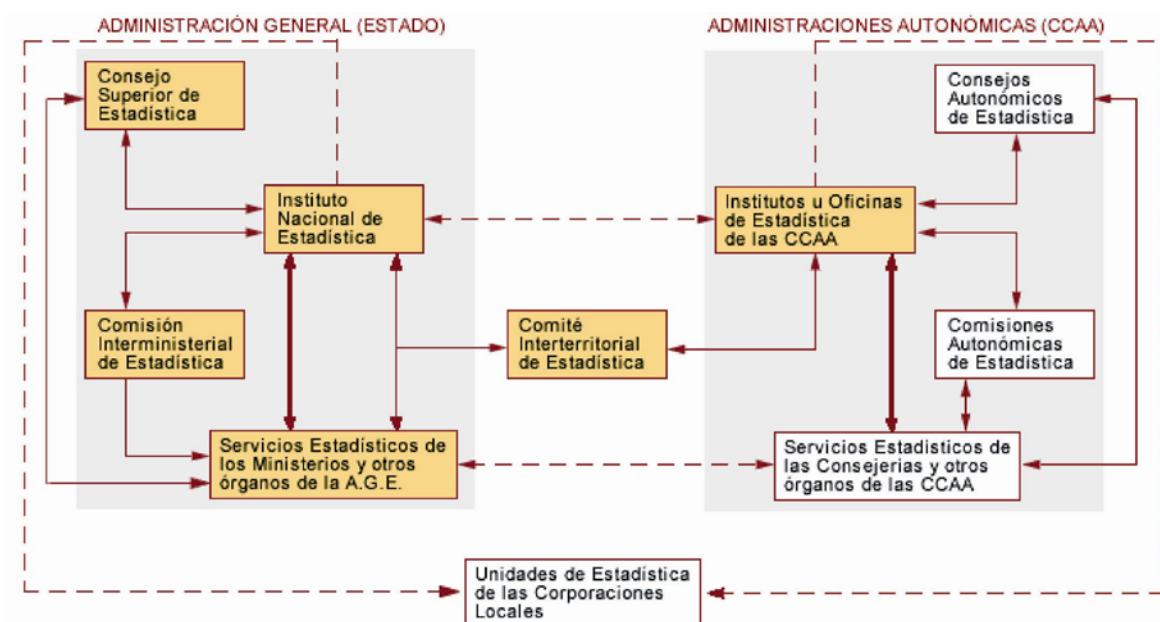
ADMINISTRACIÓN GENERAL (ESTADO)

ADMINISTRACIONES AUTONÓMICAS (CCAA)

Consejo Superior de Estadística

Instituto Nacional de Estadística

Comisión Interministerial de Estadística

Servicios Estadísticos de los Ministerios y otros órganos de la A.G.E.

Comité Interterritorial de Estadística

Consejos Autonómicos de Estadística

Institutos u Oficinas de Estadística de las CCAA

Comisiones Autonómicas de Estadística

Servicios Estadísticos de las Consejerias y otros órganos de las CCAA

Unidades de Estadística de las Corporaciones Locales